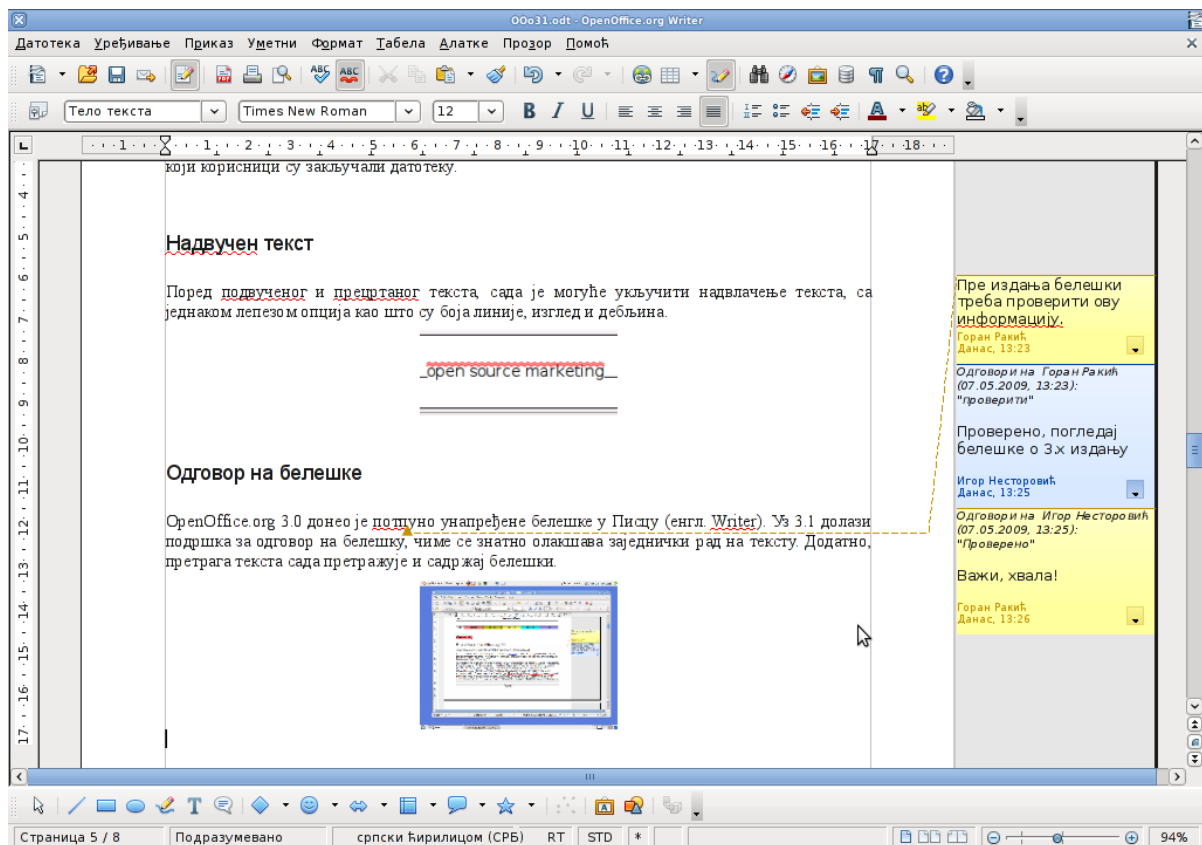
OOo31.odt - OpenOffice.org Writer

Датотека Уређивање Приказ Уметни Формат Табела Алатке Прозор Помоћ

Тело текста | Times New Roman | 12

који корисници су закључали датотеку.

Надвучен текст

Поред подвученог и прецртаног текста, сада је могуће укључити надвлачење текста, са једнаком лепезом опција као што су боја линије, изглед и дебљина.

open source marketing

Одговор на белешке

OpenOffice.org 3.0 донео је потпуно унапређене белешке у Писцу (енгл. Writer). Уз 3.1 долази подршка за одговор на белешку, чиме се знатно олакшава заједнички рад на тексту. Додатно, претрага текста сада претражује и садржај белешки.

Пре издања белешки треба проверити ову информацију.
Горан Ракић
Данас, 13:23

Одговори на Горан Ракић (07.05.2009, 13:23): "провериТи"

Проверено, погледај белешке о 3.x издању

Игор Несторовић
Данас, 13:25

Одговори на Игор Несторовић (07.05.2009, 13:25): "Проверено"

Важи, хвала!

Горан Ракић
Данас, 13:26

Страница 5 / 8 | Подразумевано | српски ћирилицом (СРБ) | RT | STD | * | 94%